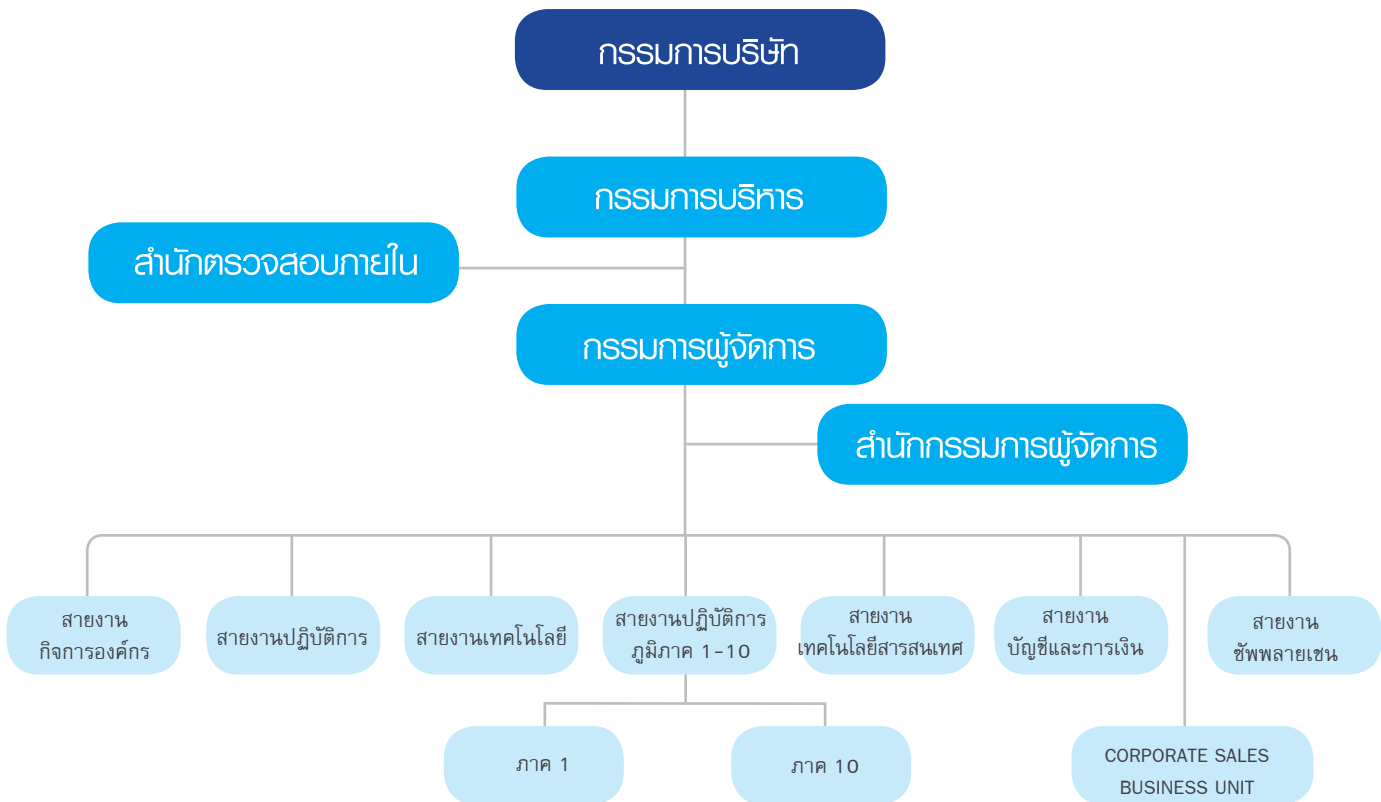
กรรมการบริษัท

กรรมการบริหาร

สำนักตรวจสอบภายใน

กรรมการผู้จัดการ

สำนักกรรมการผู้จัดการ

สายงาน กิจการองค์กร

สายงานปฏิบัติการ

สายงานเทคโนโลยี

สายงานปฏิบัติการ ภูมิภาค 1-10

สายงาน เทคโนโลยีสารสนเทศ

สายงาน บัญชีและการเงิน

สายงาน ซัพพลายเชน

ภาค 1

ภาค 10

CORPORATE SALES BUSINESS UNIT